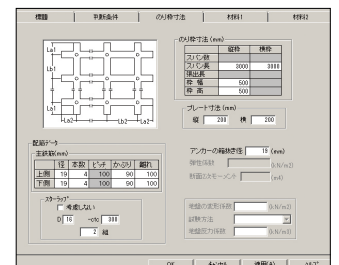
標題 | 判断条件 | のり枠寸法 | 材料1 | 材料2

La1
La2
Lb1
Lb2

のり枠寸法(mm)

| | 縦枠 | 横枠 |
|---|---|---|
| スパン数 | 3 | 3 |
| スパン長 | 3000 | 3000 |
| 張出長 | | |
| 枠幅 | 500 | |
| 枠高 | 500 | |

プレート寸法(mm)
縦 200 横 200

配筋データ
主鉄筋(mm)

| | 径 | 本数 | ピッチ | かぶり | 離れ |
|---|---|---|---|---|---|
| 上側 | 19 | 4 | 100 | 90 | 100 |
| 下側 | 19 | 4 | 100 | 90 | 100 |

スターラップ
考慮しない
D 16 -ctc 300
2 組

アンカーの鋼体径 19 (mm)
弾性係数 (kN/m2)
断面2次モーメント (m4)

地盤の変形係数 (kN/m2)
試験方法
地盤反力係数 (kN/m3)

OK キャンセル 適用(A) ヘルプ